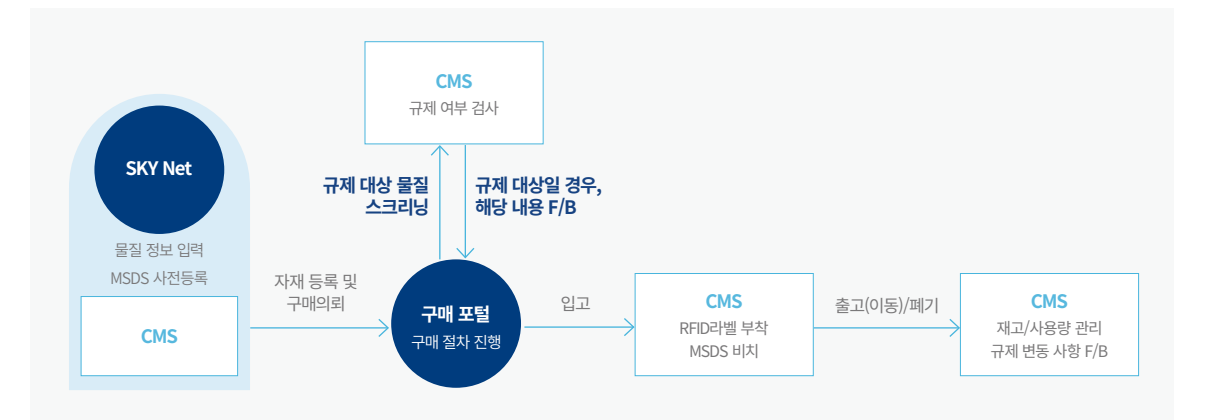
CMS
규제 여부 검사

SKY Net

물질 정보 입력
MSDS 사전등록

CMS

규제 대상 물질
스크리닝

규제 대상일 경우,
해당 내용 F/B

자재 등록 및
구매의뢰

구매 포털
구매 절차 진행

입고

CMS
RFID라벨 부착
MSDS 비치

출고(이동)/폐기

CMS
재고/사용량 관리
규제 변동 사항 F/B